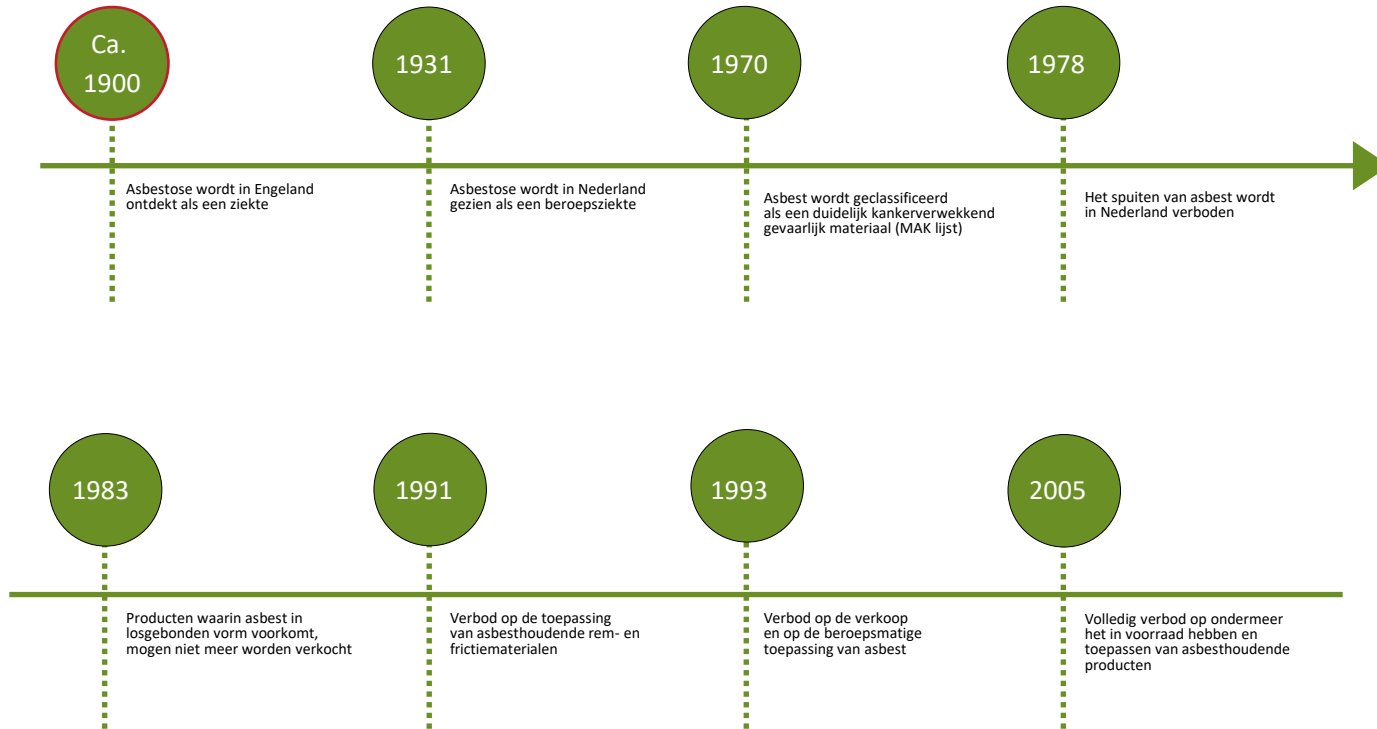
Ca. 1900

Asbestose wordt in Engeland ontdekt als een ziekte

1931

Asbestose wordt in Nederland gezien als een beroepsziekte

1970

Asbest wordt geclassificeerd als een duidelijk kankerverwekkend gevaarlijk materiaal (MAK lijst)

1978

Het spuiten van asbest wordt in Nederland verboden

1983

Producten waarin asbest in losgebonden vorm voorkomt, mogen niet meer worden verkocht

1991

Verbod op de toepassing van asbesthoudende rem- en frictiematerialen

1993

Verbod op de verkoop en op de beroepsmatige toepassing van asbest

2005

Volledig verbod op ondermeer het in voorraad hebben en toepassen van asbesthoudende producten